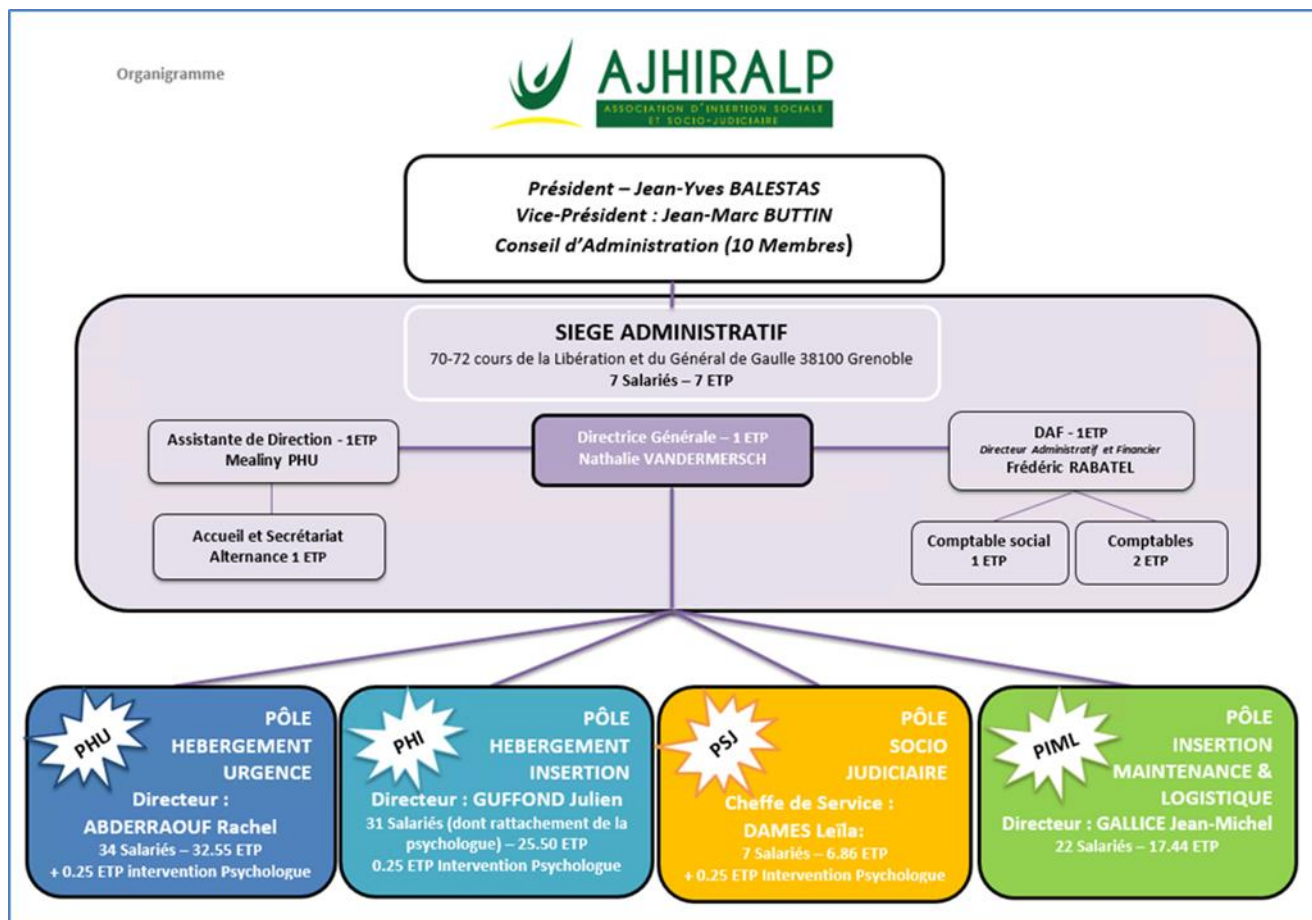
Organigramme

AJHIRALP
ASSOCIATION D'INSERTION SOCIALE ET SOCIO-JUDICIAIRE

Président – Jean-Yves BALESTAS
Vice-Président : Jean-Marc BUTTIN
Conseil d'Administration (10 Membres)

SIEGE ADMINISTRATIF
70-72 cours de la Libération et du Général de Gaulle 38100 Grenoble
7 Salariés – 7 ETP

Assistante de Direction - 1ETP
Mealiny PHU

Directrice Générale – 1 ETP
Nathalie VANDERMERSCH

DAF - 1ETP
Directeur Administratif et Financier
Frédéric RABATEL

Accueil et Secrétariat
Alternance 1 ETP

Comptable social
1 ETP

Comptables
2 ETP

PHU
PÔLE HEBERGEMENT URGENCE
Directeur :
ABDERRAOUF Rachel
34 Salariés – 32.55 ETP
+ 0.25 ETP intervention Psychologue

PHI
PÔLE HEBERGEMENT INSERTION
Directeur : GUFFOND Julien
31 Salariés (dont rattachement de la psychologue) – 25.50 ETP
0.25 ETP Intervention Psychologue

PSJ
PÔLE SOCIO JUDICIAIRE
Cheffe de Service :
DAMES Leïla:
7 Salariés – 6.86 ETP
+ 0.25 ETP Intervention Psychologue

PIML
PÔLE INSERTION MAINTENANCE & LOGISTIQUE
Directeur : GALLICE Jean-Michel
22 Salariés – 17.44 ETP